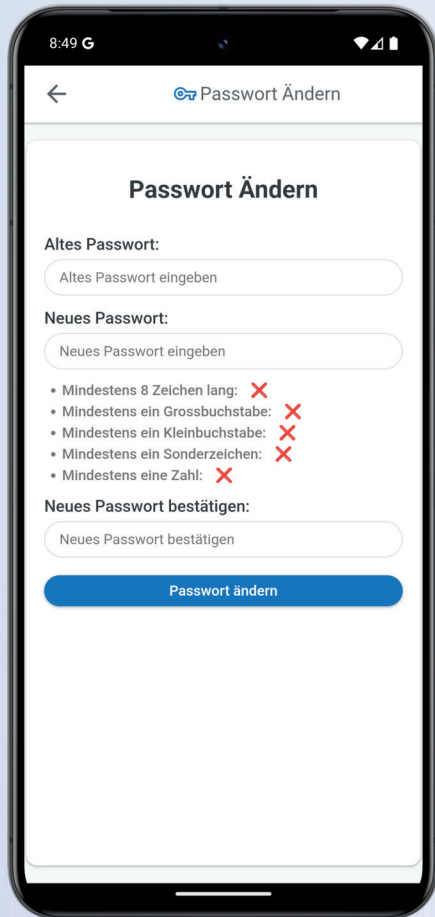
8:49 G

← Passwort Ändern

Passwort Ändern

Altes Passwort:

Altes Passwort eingeben

Neues Passwort:

Neues Passwort eingeben

• Mindestens 8 Zeichen lang: ❌
• Mindestens ein Grossbuchstabe: ❌
• Mindestens ein Kleinbuchstabe: ❌
• Mindestens ein Sonderzeichen: ❌
• Mindestens eine Zahl: ❌

Neues Passwort bestätigen:

Neues Passwort bestätigen

Passwort ändern